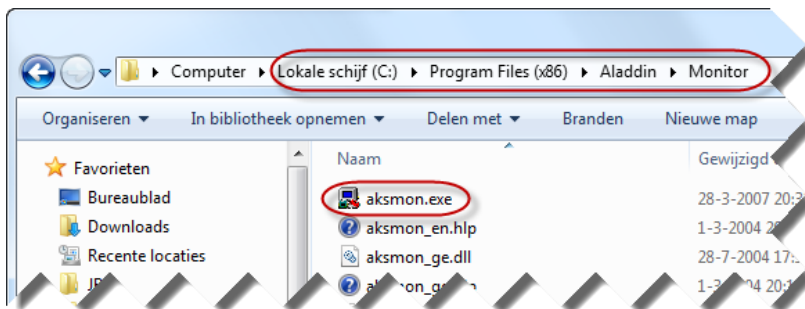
Computer ▸ Lokale schijf (C:) ▸ Program Files (x86) ▸ Aladdin ▸ Monitor

Organiseren ▾ In bibliotheek opnemen ▾ Delen met ▾ Branden Nieuwe map

Favorieten
Bureaublad
Downloads
Recente locaties
JD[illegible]

| Naam | Gewijzigd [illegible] |
|---|---|
| aksmon.exe | 28-3-2007 20:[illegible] |
| aksmon_en.hlp | 1-3-2004 2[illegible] |
| aksmon_ge.dll | 28-7-2004 17:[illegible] |
| aksmon_g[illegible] | 1-3-2004 20:1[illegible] |